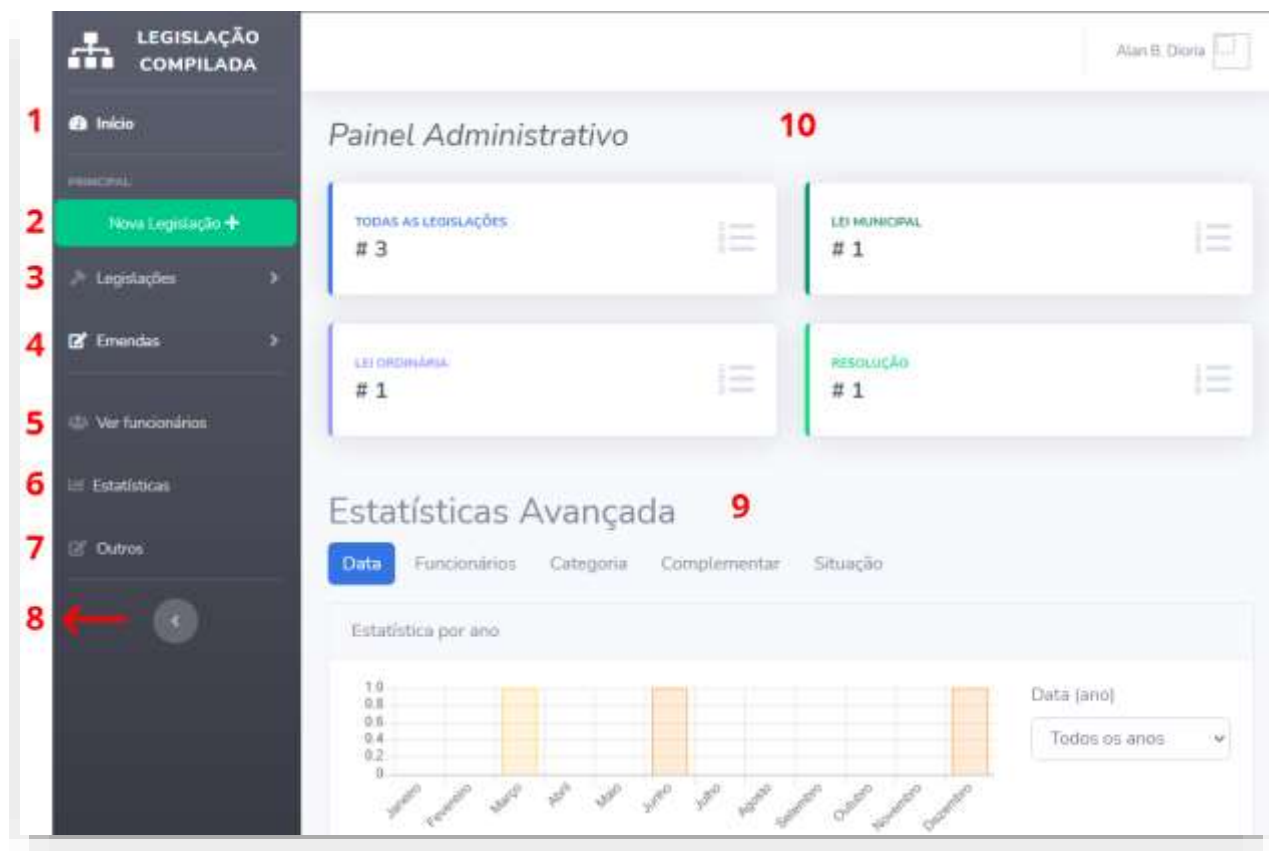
LEGISLAÇÃO COMPILADA

Alan B. Dioria

1 Início

PRINCIPAL

2 Nova Legislação +

3 Legislações

4 Emendas

5 Ver funcionários

6 Estatísticas

7 Outros

8

Painel Administrativo 10

TODAS AS LEGISLAÇÕES
# 3

LEI MUNICIPAL
# 1

LEI ORDINÁRIA
# 1

RESOLUÇÃO
# 1

Estatísticas Avançada 9

Data Funcionários Categoria Complementar Situação

Estatística por ano

1.0
0.8
0.6
0.4
0.2
0

Janeiro Fevereiro Março Abril Maio Junho Julho Agosto Setembro Outubro Novembro Dezembro

Data (ano)

Todos os anos